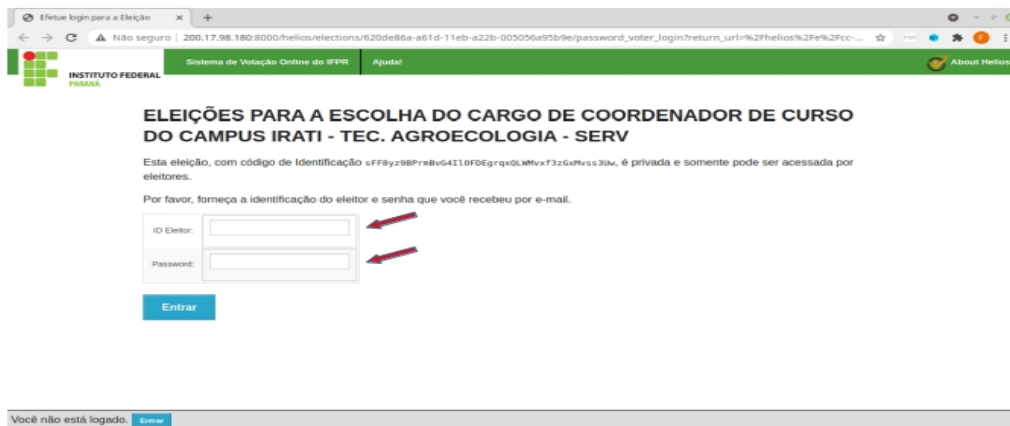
Efetue login para a Eleição

Não seguro | 200.17.98.180:8000/helios/elections/620de86a-a61d-11eb-a22b-005056a95b9e/password_voter_login?return_url=%2Fhelios%2Fe%2Fcc-...

INSTITUTO FEDERAL
PARANÁ

Sistema de Votação Online do IFPR

Ajuda!

About Helios

ELEIÇÕES PARA A ESCOLHA DO CARGO DE COORDENADOR DE CURSO DO CAMPUS IRATI - TEC. AGROECOLOGIA - SERV

Esta eleição, com código de Identificação sFF8yz9BPrmBvG4Il0FDEgrqxQLWMvxf3zGxMvss3Uw, é privada e somente pode ser acessada por eleitores.

Por favor, forneça a identificação do eleitor e senha que você recebeu por e-mail.

| ID Eleitor: | |
|---|---|
| Password: | |

Entrar

Você não está logado. Entrar